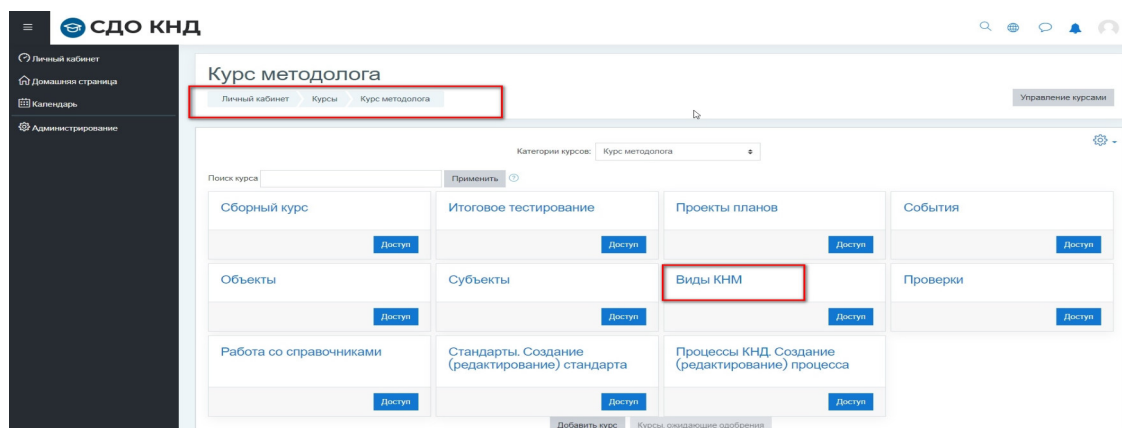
СДО КНД

Личный кабинет
Домашняя страница
Календарь
Администрирование

Курс методолога

Личный кабинет | Курсы | Курс методолога

Управление курсами

Категории курсов: Курс методолога

Поиск курса | Применить

| Сборный курс | Итоговое тестирование | Проекты планов | События |
|---|---|---|---|
| Доступ | Доступ | Доступ | Доступ |
| Объекты | Субъекты | Виды КНМ | Проверки |
| Доступ | Доступ | Доступ | Доступ |
| Работа со справочниками | Стандарты. Создание (редактирование) стандарта | Процессы КНД. Создание (редактирование) процесса | |
| Доступ | Доступ | Доступ | |

Добавить курс | Курсы, ожидающие одобрения